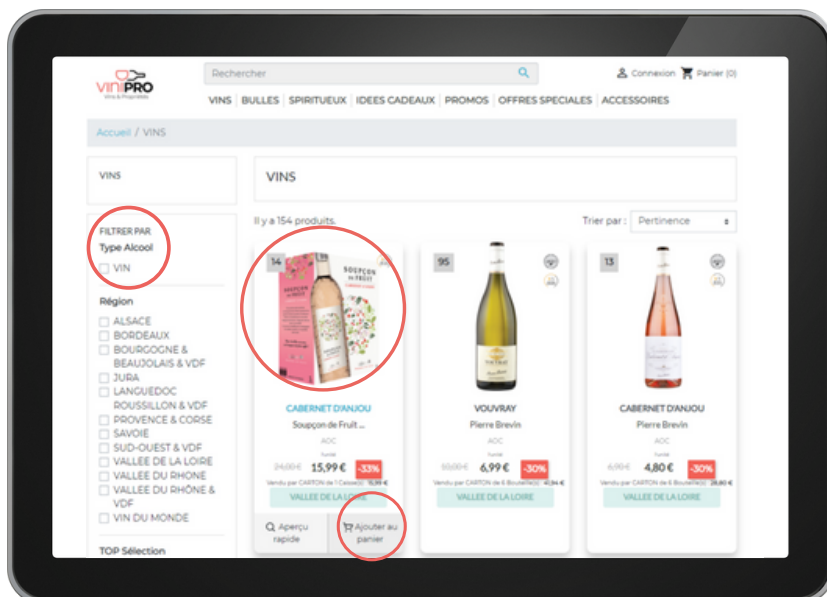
VINIPRO
Vins & Propriétés

Rechercher

Connexion Panier (0)

VINS | BULLES | SPIRITUEUX | IDEES CADEAUX | PROMOS | OFFRES SPECIALES | ACCESSOIRES

Accueil / VINS

VINS

VINS

FILTRER PAR
Type Alcool
VIN

Région
ALSACE
BORDEAUX
BOURGOGNE & BEAUJOLAIS & VDF
JURA
LANGUEDOC ROUSSILLON & VDF
PROVENCE & CORSE
SAVOIE
SUD-OUEST & VDF
VALLEE DE LA LOIRE
VALLEE DU RHONE
VALLEE DU RHÔNE & VDF
VIN DU MONDE

TOP Sélection

Il y a 154 produits.

Trier par : Pertinence

14
CABERNET D'ANJOU
Soupçon de Fruit ...
AOC
24,00 € 15,99 € -33%
Vendu par CARTON de 1 Caisse(s) 15,99 €
VALLEE DE LA LOIRE
Aperçu rapide
Ajouter au panier

95
VOUVRAY
Pierre Brevin
AOC
10,00 € 6,99 € -30%
Vendu par CARTON de 6 Bouteille(s) 41,94 €
VALLEE DE LA LOIRE

13
CABERNET D'ANJOU
Pierre Brevin
AOC
6,90 € 4,80 € -30%
Vendu par CARTON de 6 Bouteille(s) 28,80 €
VALLEE DE LA LOIRE